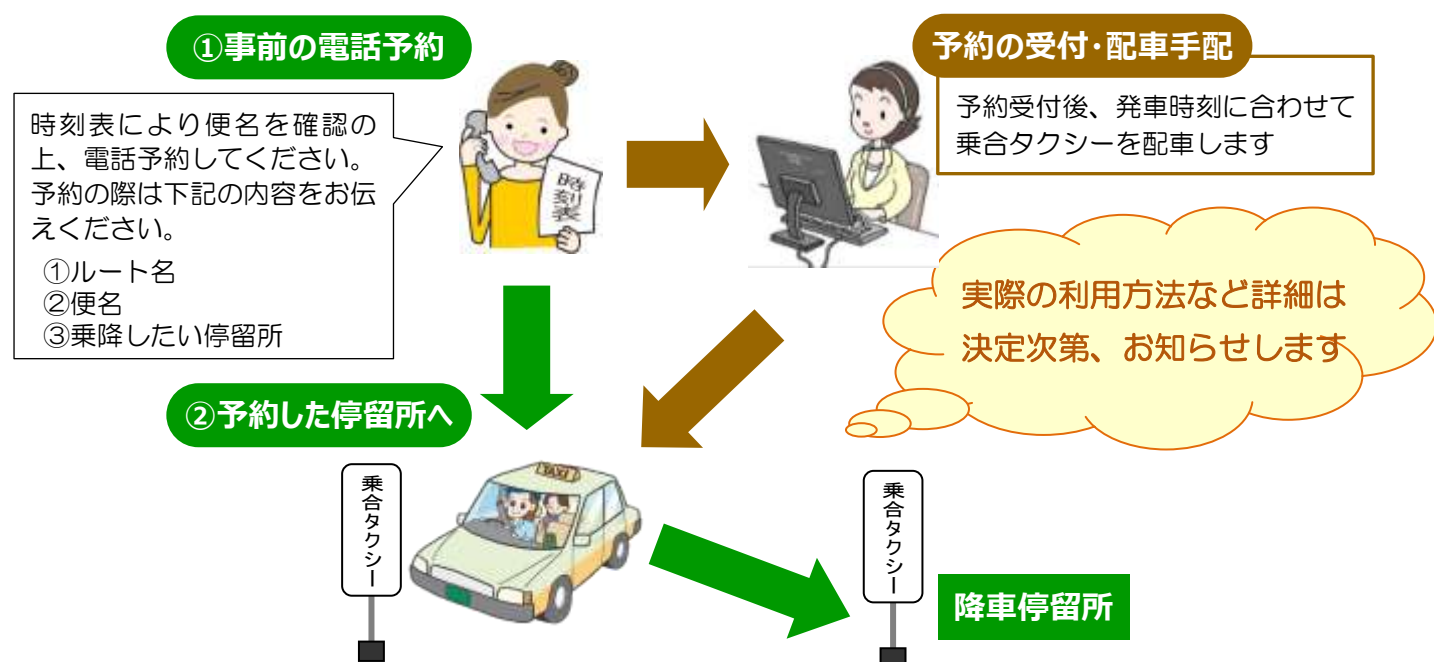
①事前の電話予約

時刻表により便名を確認の上、電話予約してください。予約の際は下記の内容をお伝えください。
①ルート名
②便名
③乗降したい停留所

時刻表

予約の受付･配車手配

予約受付後、発車時刻に合わせて乗合タクシーを配車します

実際の利用方法など詳細は決定次第、お知らせします

②予約した停留所へ

乗合タクシー

TAXI

乗合タクシー

降車停留所